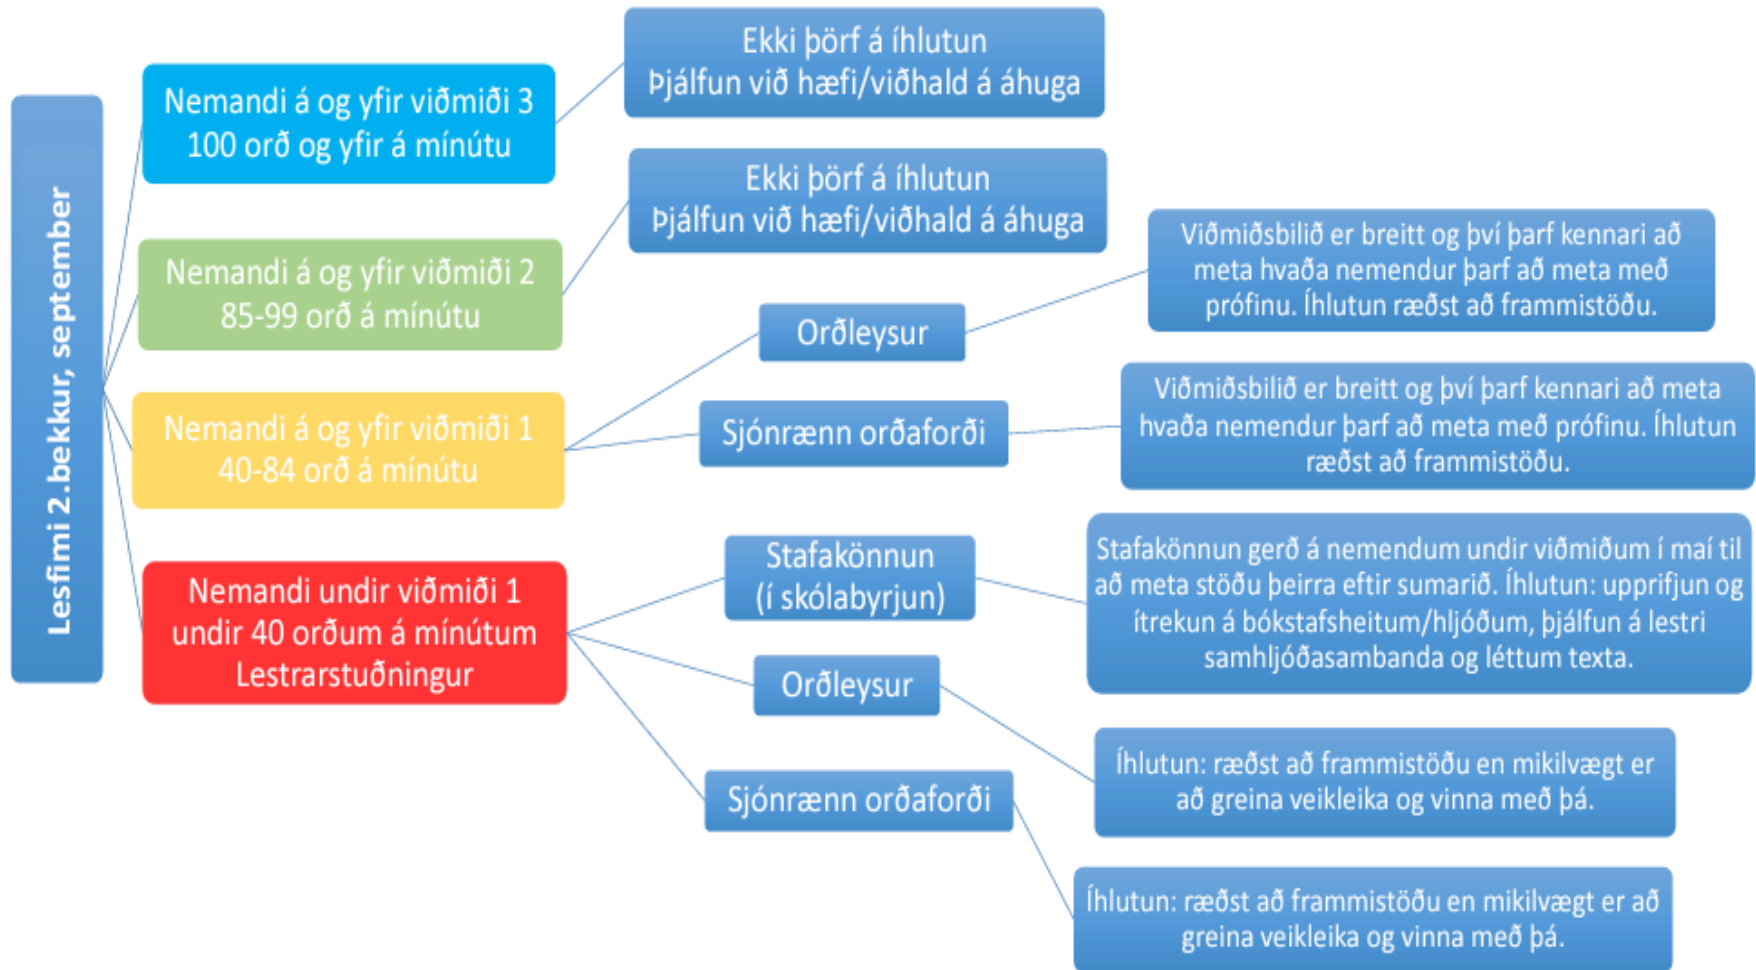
Lesfimi 2.bekkur, september

Nemandi á og yfir viðmiði 3
100 orð og yfir á mínútu

Ekki þörf á íhlutun
Þjálfun við hæfi/viðhald á áhuga

Nemandi á og yfir viðmiði 2
85-99 orð á mínútu

Ekki þörf á íhlutun
Þjálfun við hæfi/viðhald á áhuga

Nemandi á og yfir viðmiði 1
40-84 orð á mínútu

Orðleysur

Viðmiðsbilið er breitt og því þarf kennari að meta hvaða nemendur þarf að meta með prófinu. Íhlutun ræðst að frammistöðu.

Sjónrænn orðaforði

Viðmiðsbilið er breitt og því þarf kennari að meta hvaða nemendur þarf að meta með prófinu. Íhlutun ræðst að frammistöðu.

Nemandi undir viðmiði 1
undir 40 orðum á mínútum
Lestrarstuðningur

Stafakönnun
(í skólabyrjun)

Stafakönnun gerð á nemendum undir viðmiðum í maí til að meta stöðu þeirra eftir sumarið. Íhlutun: upprifjun og ítrekun á bókstafsheitum/hljóðum, þjálfun á lestri samhljóðasambanda og léttum texta.

Orðleysur

Íhlutun: ræðst að frammistöðu en mikilvægt er að greina veikleika og vinna með þá.

Sjónrænn orðaforði

Íhlutun: ræðst að frammistöðu en mikilvægt er að greina veikleika og vinna með þá.